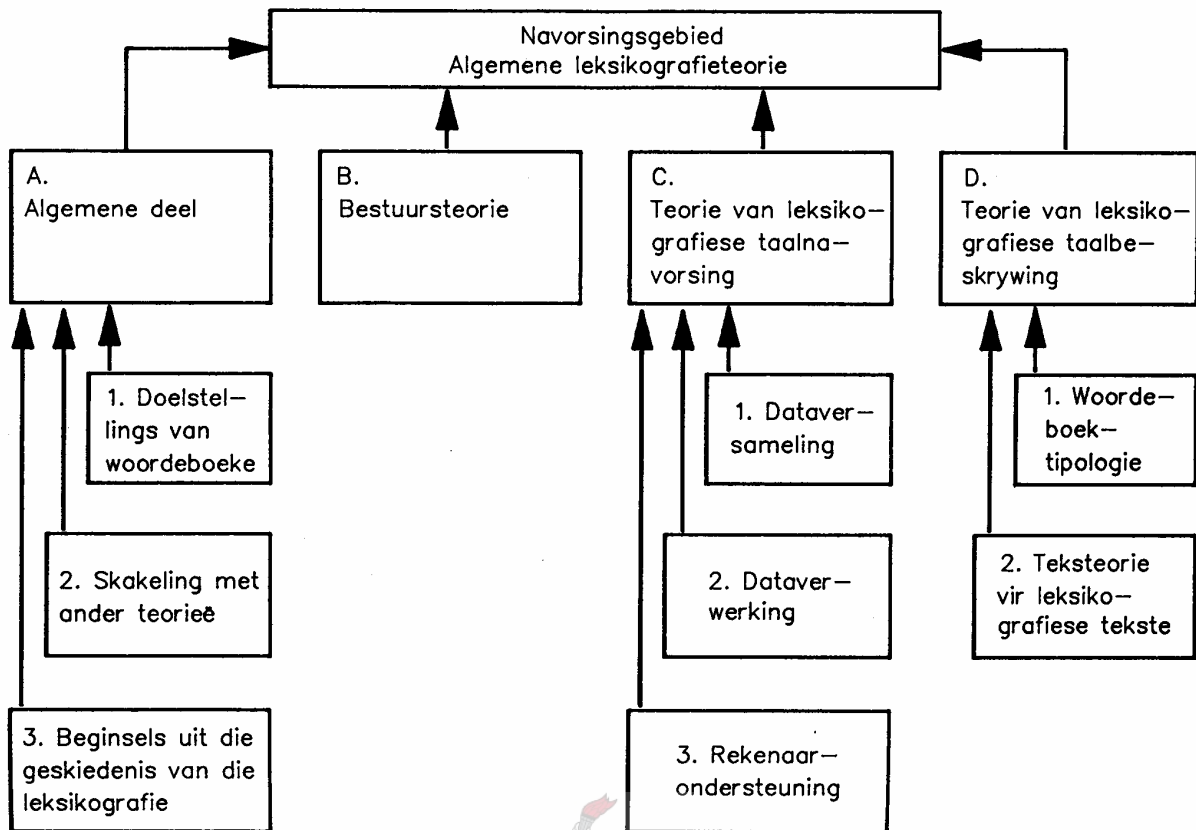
Navorsingsgebied
Algemene leksikografieteorie

A.
Algemene deel

B.
Bestuursteorie

C.
Teorie van leksikografiese taalnavorsing

D.
Teorie van leksikografiese taalbeskrywing

1. Doelstellings van woordeboeke

2. Skakeling met ander teorieë

3. Beginsels uit die geskiedenis van die leksikografie

1. Dataversameling

2. Dataverwerking

3. Rekenaarondersteuning

1. Woordeboektipologie

2. Teksteorie vir leksikografiese tekste